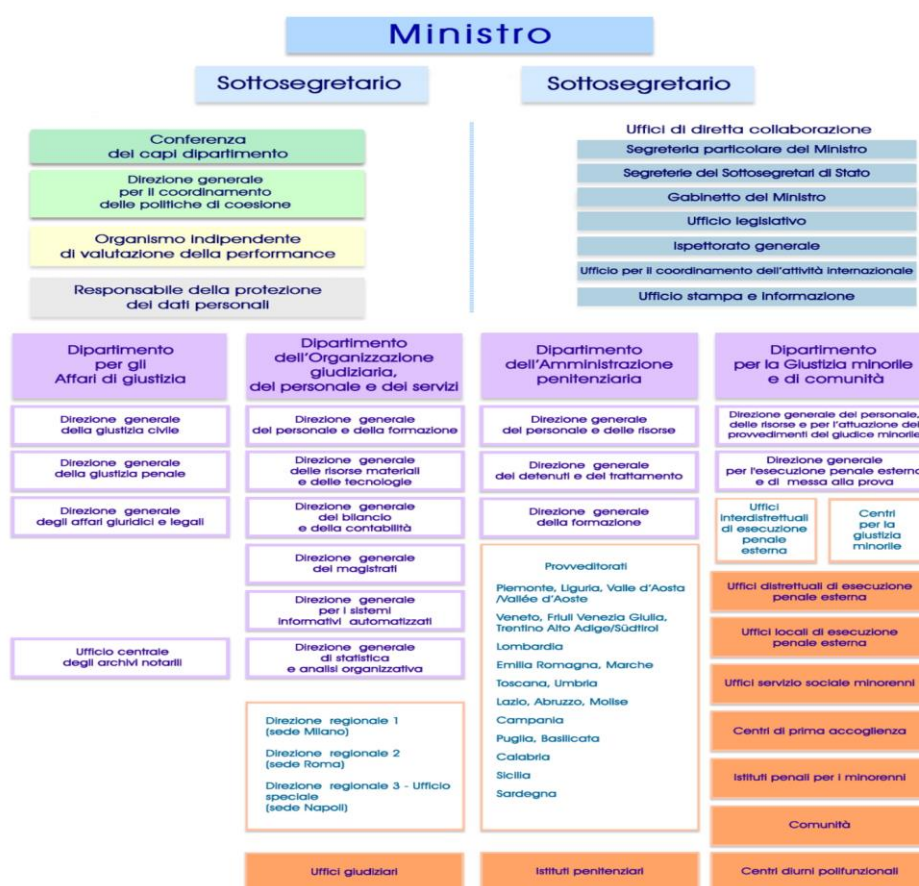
Ministro

Sottosegretario

Sottosegretario

Conferenza dei capi dipartimento

Direzione generale per il coordinamento delle politiche di coesione

Organismo indipendente di valutazione della performance

Responsabile della protezione dei dati personali

Uffici di diretta collaborazione

Segreteria particolare del Ministro

Segreterie dei Sottosegretari di Stato

Gabinetto del Ministro

Ufficio legislativo

Ispettorato generale

Ufficio per il coordinamento dell'attività internazionale

Ufficio stampa e informazione

Dipartimento per gli Affari di giustizia

Direzione generale della giustizia civile

Direzione generale della giustizia penale

Direzione generale degli affari giuridici e legali

Ufficio centrale degli archivi notarili

Dipartimento dell'Organizzazione giudiziaria, del personale e dei servizi

Direzione generale del personale e della formazione

Direzione generale delle risorse materiali e delle tecnologie

Direzione generale del bilancio e della contabilità

Direzione generale dei magistrati

Direzione generale per i sistemi informativi automatizzati

Direzione generale di statistica e analisi organizzativa

Direzione regionale 1 (sede Milano)

Direzione regionale 2 (sede Roma)

Direzione regionale 3 - Ufficio speciale (sede Napoli)

Uffici giudiziari

Dipartimento dell'Amministrazione penitenziaria

Direzione generale del personale e delle risorse

Direzione generale dei detenuti e del trattamento

Direzione generale della formazione

Provveditorati

Piemonte, Liguria, Valle d'Aosta /Vallée d'Aoste

Veneto, Friuli Venezia Giulia, Trentino Alto Adige/Südtirol

Lombardia

Emilia Romagna, Marche

Toscana, Umbria

Lazio, Abruzzo, Molise

Campania

Puglia, Basilicata

Calabria

Sicilia

Sardegna

Istituti penitenziari

Dipartimento per la Giustizia minorile e di comunità

Direzione generale del personale, delle risorse e per l'attuazione dei provvedimenti del giudice minorile

Direzione generale per l'esecuzione penale esterna e di messa alla prova

Uffici interdistrettuali di esecuzione penale esterna

Centri per la giustizia minorile

Uffici distrettuali di esecuzione penale esterna

Uffici locali di esecuzione penale esterna

Uffici servizio sociale minorenni

Centri di prima accoglienza

Istituti penali per i minorenni

Comunità

Centri diurni polifunzionali